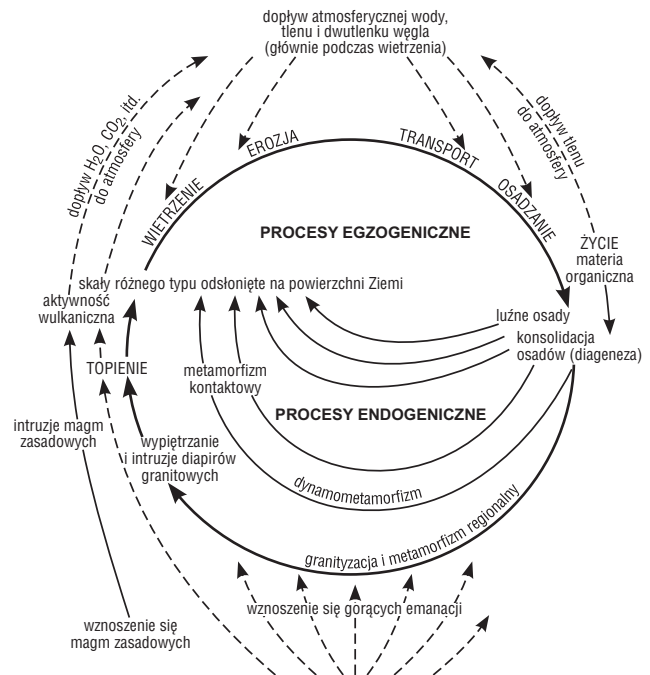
dopływ atmosferycznej wody, tlenu i dwutlenku węgla (głównie podczas wietrzenia)

dopływ $H_2O$, $CO_2$, itd. do atmosfery

dopływ tlenu do atmosfery

EROZJA

TRANSPORT

WIETRZENIE

OSADZANIE

PROCESY EGZOGENICZNE

ŻYCIE materia organiczna

skały różnego typu odsłonięte na powierzchni Ziemi

aktywność wulkaniczna

luźne osady

konsolidacja osadów (diageneza)

TOPIENIE

metamorfizm kontaktowy

PROCESY ENDOGENICZNE

intruzje magm zasadowych

wypiętrzanie i intruzje diapirów granitowych

dynamometamorfizm

granityzacja i metamorfizm regionalny

wznoszenie się magm zasadowych

wznoszenie się gorących emanacji